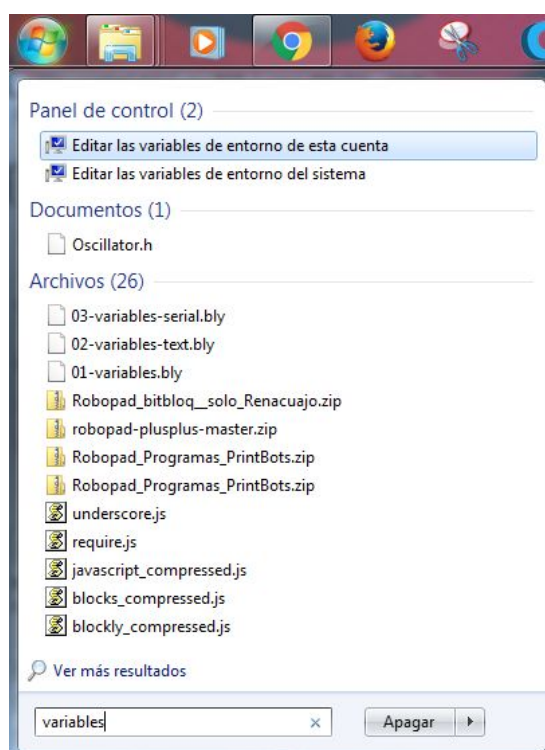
Panel de control (2)

Editar las variables de entorno de esta cuenta

Editar las variables de entorno del sistema

Documentos (1)

Oscillator.h

Archivos (26)

03-variables-serial.bly

02-variables-text.bly

01-variables.bly

Robopad_bitbloq__solo_Renacuajo.zip

robopad-plusplus-master.zip

Robopad_Programas_PrintBots.zip

Robopad_Programas_PrintBots.zip

underscore.js

require.js

javascript_compressed.js

blocks_compressed.js

blockly_compressed.js

Ver más resultados

variables ×

Apagar